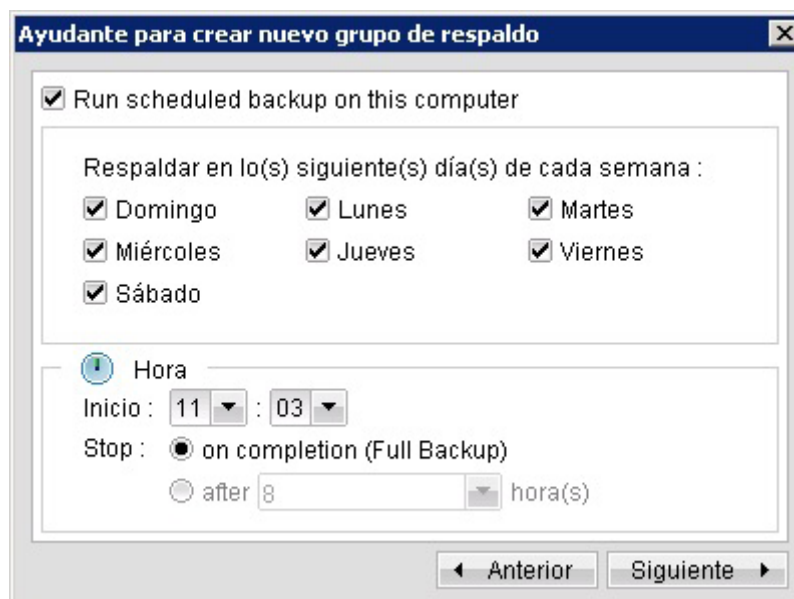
Ayudante para crear nuevo grupo de respaldo

Run scheduled backup on this computer

Respaldar en lo(s) siguiente(s) día(s) de cada semana :

Domingo
Lunes
Martes
Miércoles
Jueves
Viernes
Sábado

Hora

Inicio : 11 : 03

Stop : on completion (Full Backup)

after 8 hora(s)

Anterior
Siguiente